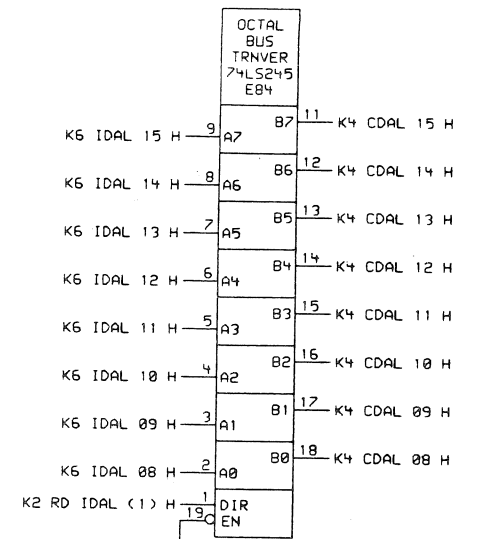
OCTAL
BUS
TRNVER
74LS245
E84

K6 IDAL 15 H 9 A7 B7 11 K4 CDAL 15 H
K6 IDAL 14 H 8 A6 B6 12 K4 CDAL 14 H
K6 IDAL 13 H 7 A5 B5 13 K4 CDAL 13 H
K6 IDAL 12 H 6 A4 B4 14 K4 CDAL 12 H
K6 IDAL 11 H 5 A3 B3 15 K4 CDAL 11 H
K6 IDAL 10 H 4 A2 B2 16 K4 CDAL 10 H
K6 IDAL 09 H 3 A1 B1 17 K4 CDAL 09 H
K6 IDAL 08 H 2 A0 B0 18 K4 CDAL 08 H
K2 RD IDAL (1) H 1 DIR
19 EN